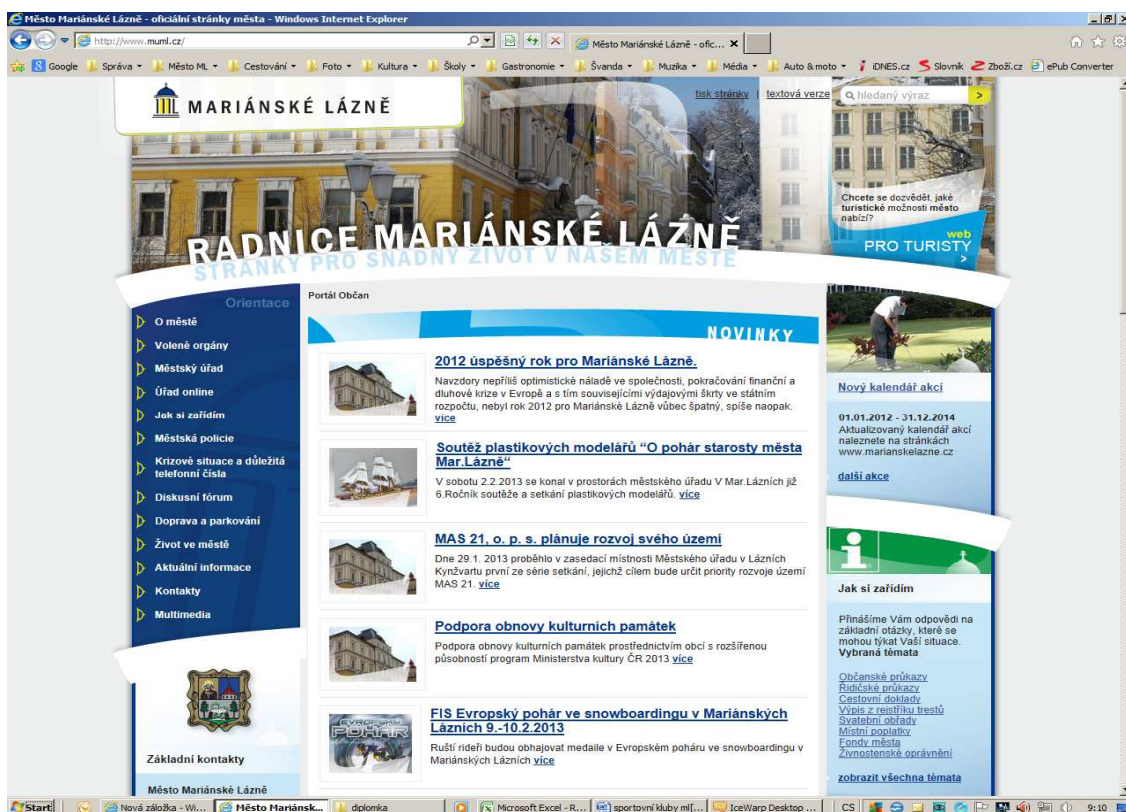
Město Mariánské Lázně - oficiální stránky města - Windows Internet Explorer

http://www.muml.cz/

Město Mariánské Lázně - ofic... ×

Google | Správa | Město ML | Cestování | Foto | Kultura | Školy | Gastronomie | Švanda | Muzika | Média | Auto & moto | iDNES.cz | Slovník | Zboží.cz | ePub Converter

MARIÁNSKÉ LÁZNĚ

tisk stránky | textová verze | hledaný výraz

Chcete se dozvědět, jaké turistické možnosti město nabízí?

web PRO TURISTY

RADNICE MARIÁNSKÉ LÁZNĚ
STRÁNKY PRO SNADNÝ ŽIVOT V NAŠEM MĚSTĚ

Orientace

O městě
Volené orgány
Městský úřad
Úřad online
Jak si zařídím
Městská policie
Krizové situace a důležitá telefonní čísla
Diskusní fórum
Doprava a parkování
Život ve městě
Aktuální informace
Kontakty
Multimedia

Základní kontakty

Město Mariánské Lázně

Portál Občan

NOVINKY

2012 úspěšný rok pro Mariánské Lázně.

Navzdory nepříliš optimistické náladě ve společnosti, pokračování finanční a dluhové krize v Evropě a s tím souvisejícími výdajovými škrty ve státním rozpočtu, nebyl rok 2012 pro Mariánské Lázně vůbec špatný, spíše naopak. více

Soutěž plastikových modelářů "O pohár starosty města Mar.Lázně"

V sobotu 2.2.2013 se konal v prostorách městského úřadu V Mar.Lázních již 6.Ročník soutěže a setkání plastikových modelářů. více

MAS 21, o. p. s. plánuje rozvoj svého území

Dne 29.1. 2013 proběhlo v zasedací místnosti Městského úřadu v Lázních Kynžvartu první ze série setkání, jejichž cílem bude určit priority rozvoje území MAS 21. více

Podpora obnovy kulturních památek

Podpora obnovy kulturních památek prostřednictvím obcí s rozšířenou působností program Ministerstva kultury ČR 2013 více

FIS Evropský pohár ve snowboardingu v Mariánských Lázních 9.-10.2.2013

Ruští riděři budou obhajovat medaile v Evropském poháru ve snowboardingu v Mariánských Lázních více

Nový kalendář akcí

01.01.2012 - 31.12.2014
Aktualizovaný kalendář akcí naleznete na stránkách www.marianskelazne.cz

další akce

Jak si zařídím

Přinášíme Vám odpovědi na základní otázky, které se mohou týkat Vaší situace.
Vybraná témata

Občanské průkazy
Řidičské průkazy
Cestovní doklady
Výpis z rejstříku trestů
Svatební obřady
Místní poplatky
Fondy města
Živnostenské oprávnění

zobrazit všechna témata

Start | Nová záložka - Wi... | Město Mariánsk... | diplomka | Microsoft Excel - R... | sportovní kluby ml[... | IceWarp Desktop ... | CS | 9:10